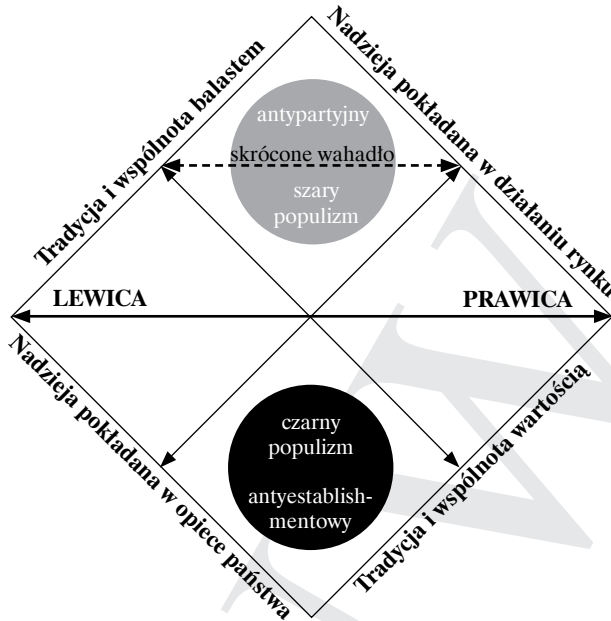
Tradycja i wspólnota balastem

Nadzieja pokładana w działaniu rynku

antypartyjny

skrócone wahadło

szary populizm

LEWICA

PRAWICA

Nadzieja pokładana w opiece państwa

Tradycja i wspólnota wartością

czarny populizm

antyestablishmentowy